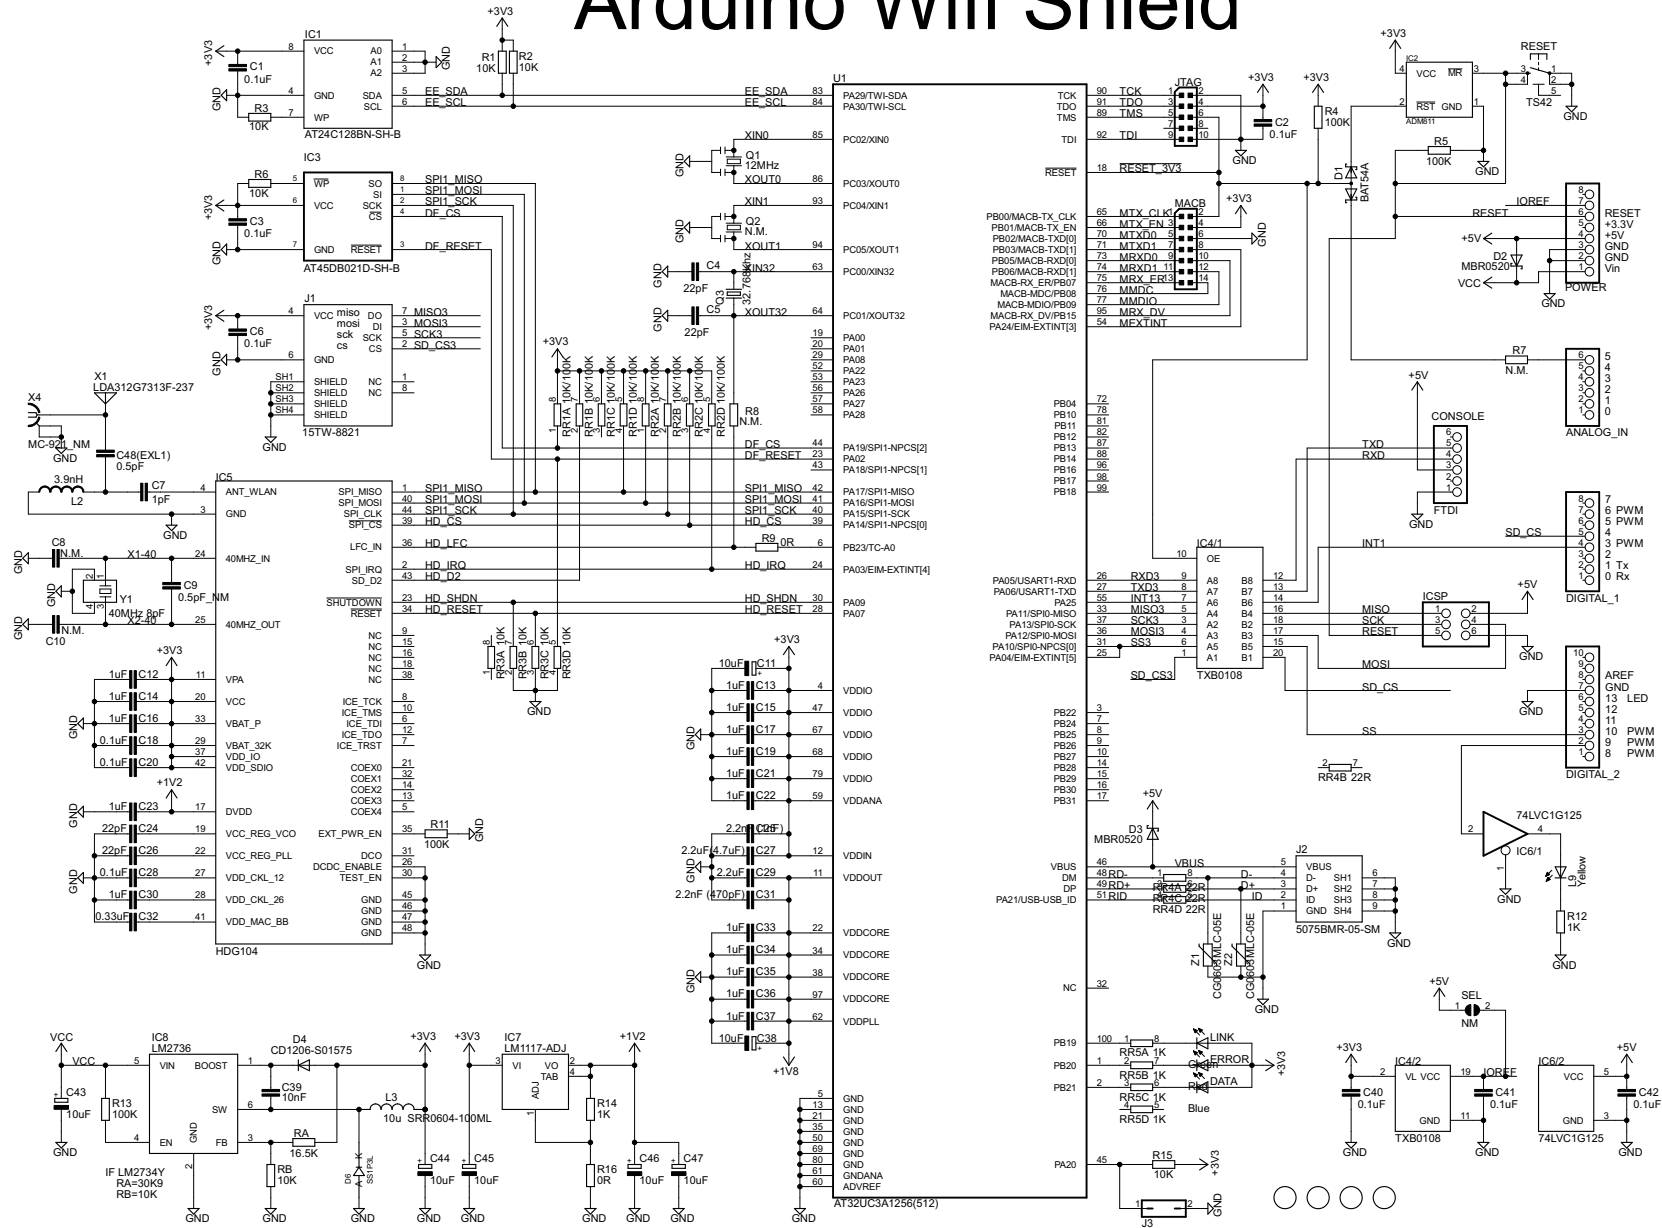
Arduino Wifi Shield

+3V3
IC1
8 VCC A0 1
A1 2
A2 3
GND
C1 0.1uF
GND
4 GND SDA 5 EE_SDA
SCL 6 EE_SCL
R3 10K 7 WP
AT24C128BN-SH-B
R1 10K R2 10K

IC3
R6 10K 5 WP SO 8 SPI1_MISO
SI 1 SPI1_MOSI
+3V3 6 VCC SCK 4 SPI1_SCK
CS 2 DF_CS
C3 0.1uF
GND 7 GND RESET 3 DF_RESET
AT45DB021D-SH-B

J1
+3V3 4 VCC miso DO 7 MISO3
mosi DI 3 MOSI3
sck SCK 5 SCK3
cs CS 2 SD_CS3
C6 0.1uF
GND 6 GND
SH1 SHIELD NC 1
SH2 SHIELD NC 8
SH3 SHIELD
SH4 SHIELD
GND 15TW-8821

X1 LDA312G7313F-237
X4
MC-921_NM
GND
C48(EXL1) 0.5pF
3.9nH L2
C7 1pF
IC5
4 ANT_WLAN
3 GND
GND
C8 N.M.
X1-40
24 40MHZ_IN
C9 0.5pF_NM
Y1 40MHz 8pF
X2-40
C10 N.M.
25 40MHZ_OUT
+3V3
1uF C12 11 VPA
1uF C14 20 VCC
1uF C16 33 VBAT_P
0.1uF C18 29 VBAT_32K
37 VDD_IO
0.1uF C20 42 VDD_SDIO
+1V2
1uF C23 17 DVDD
22pF C24 19 VCC_REG_VCO
22pF C26 22 VCC_REG_PLL
0.1uF C28 27 VDD_CKL_12
1uF C30 28 VDD_CKL_26
0.33uF C32 41 VDD_MAC_BB
HDG104
SPI_MISO 1 SPI1_MISO
SPI_MOSI 40 SPI1_MOSI
SPI_CLK 44 SPI1_SCK
SPI_CS 39 HD_CS
LFC_IN 36 HD_LFC
SPI_IRQ 2 HD_IRQ
SD_D2 43 HD_D2
SHUTDOWN 23 HD_SHDN
RESET 34 HD_RESET
NC 9
NC 15
NC 16
NC 18
NC 38
ICE_TCK 8
ICE_TMS 10
ICE_TDI 6
ICE_TDO 12
ICE_TRST 7
COEX0 21
COEX1 32
COEX2 14
COEX3 13
COEX4 5
EXT_PWR_EN 35
R11 100K
DCO 31
DCDC_ENABLE 26
TEST_EN 30
GND 45
GND 46
GND 47
GND 48
GND

+3V3
XIN0
Q1 12MHz
XOUT0
XIN1
Q2 N.M.
XOUT1
C4 22pF
XIN32
Q3 32.768khz
C5 22pF
XOUT32
+3V3
RR1A 10K/100K
RR1B 10K/100K
RR1C 10K/100K
RR1D 10K/100K
RR2A 10K/100K
RR2B 10K/100K
RR2C 10K/100K
RR2D 10K/100K
R8 N.M.
R9 0R
RR3A 10K
RR3B 10K
RR3C 10K
RR3D 10K
GND

U1
EE_SDA 83 PA29/TWI-SDA
EE_SCL 84 PA30/TWI-SCL
85 PC02/XIN0
86 PC03/XOUT0
93 PC04/XIN1
94 PC05/XOUT1
63 PC00/XIN32
64 PC01/XOUT32
19 PA00
20 PA01
29 PA08
52 PA22
53 PA23
26 PA26
54 PA27
58 PA28
DF_CS 44 PA19/SPI1-NPCS[2]
DF_RESET 23 PA02
43 PA18/SPI1-NPCS[1]
SPI1_MISO 42 PA17/SPI1-MISO
SPI1_MOSI 41 PA16/SPI1-MOSI
SPI1_SCK 40 PA15/SPI1-SCK
HD_CS 39 PA14/SPI1-NPCS[0]
6 PB23/TC-A0
HD_IRQ 24 PA03/EIM-EXTINT[4]
HD_SHDN 28 PA09
HD_RESET 28 PA07
+3V3
10uF C11
1uF C13 4 VDDIO
1uF C15 47 VDDIO
1uF C17 67 VDDIO
1uF C19 68 VDDIO
1uF C21 79 VDDIO
1uF C22 59 VDDANA
2.2nF C25 (470pF)
2.2uF (4.7uF) C27 12 VDDIN
2.2uF C29 11 VDDOUT
2.2nF (470pF) C31
1uF C33 22 VDDCORE
1uF C34 34 VDDCORE
1uF C35 38 VDDCORE
1uF C36 97 VDDCORE
1uF C37 62 VDDPLL
10uF C38
+1V8
5 GND
13 GND
21 GND
35 GND
50 GND
69 GND
80 GND
61 GNDANA
60 ADVREF
AT32UC3A1256(512)

TCK 90 TCK
TDO 91 TDO
TMS 89 TMS
TDI 92 TDI
RESET 18 RESET_3V3
PB00/MACB-TX_CLK 65 MTX_CLK
PB01/MACB-TX_EN 66 MTX_EN
PB02/MACB-TXD[0] 70 MTXD0
PB03/MACB-TXD[1] 71 MTXD1
PB05/MACB-RXD[0] 73 MRXD0
PB06/MACB-RXD[1] 74 MRXD1
MACB-RX_ER/PB07 75 MRX_ER
MACB-MDC/PB08 76 MMDC
MACB-MDIO/PB09 77 MMDIO
MACB-RX_DV/PB15 95 MRX_DV
PA24/EIM-EXTINT[3] 54 MEXTINT
PB04 72
PB10 78
PB11 82
PB12 87
PB13 88
PB14 96
PB16 98
PB17 98
PB18 99
PA05/USART1-RXD 26 RXD3
PA06/USART1-TXD 27 TXD3
PA25 55 INT13
PA11/SPI0-MISO 33 MISO3
PA13/SPI0-SCK 37 SCK3
PA12/SPI0-MOSI 36 MOSI3
PA10/SPI0-NPCS[0] 31 SS3
PA04/EIM-EXTINT[5] 25
SD_CS3
PB22 3
PB24 7
PB25 8
PB26 9
PB27 10
PB28 14
PB29 15
PB30 16
PB31 17
VBUS 46 VBUS
DM 48 RD-
DP 49 RD+
PA21/USB-USB_ID 51 RID
NC 32
PB19 100
PB20 1
PB21 2
PA20 45

JTAG
+3V3
C2 0.1uF
GND
MACB
+3V3
GND
+3V3
R4 100K
D1 BAT54A
IC2
4 VCC MR 3
2 RST GND 1
ADM811
RESET
TS42
GND
R5 100K
GND
IOREF
RESET
POWER
8 7 6 5 4 3 2 1
RESET
+3.3V
+5V
GND
GND
Vin
+5V
D2 MBR0520
VCC
GND
R7 N.M.
ANALOG_IN
6 5 4 3 2 1
5 4 3 2 1 0
+5V
CONSOLE
TXD
RXD
6 5 4 3 2 1
FTDI
GND
DIGITAL_1
8 7 6 5 4 3 2 1
7
6 PWM
5 PWM
4
3 PWM
2
1 Tx
0 Rx
SD_CS
INT1
IC4/1
10 OE
9 A8 B8 12
8 A7 B7 13
7 A6 B6 14
6 A5 B4 16
5 A4 B4 16
4 A3 B3 17
3 A2 B5 15
1 A1 B1 20
TXB0108
+5V
ICSP
MISO
SCK
RESET
1 2
3 4
5 6
GND
MOSI
SD_CS
SS
DIGITAL_2
10 9 8 7 6 5 4 3 2 1
AREF
GND
13 LED
12
11
10 PWM
9 PWM
8 PWM
GND
RR4B 22R
74LVC1G125
IC6/1
GND
L9 Yellow
R12 1K
GND
+5V
D3 MBR0520
VBUS
RR4A 22R
RR4C 22R
RR4D 22R
D-
D+
ID
J2
5 VBUS
4 D- SH1 6
3 D+ SH2 7
2 ID SH3 8
1 GND SH4 9
5075BMR-05-SM
GND
Z1 CG0603MLC-05E
Z2 CG0603MLC-05E
GND
RR5A 1K LINK
RR5B 1K Green ERROR
RR5C 1K Red DATA
RR5D 1K
Blue
+3V3
R15 10K
+3V3
J3
GND
+5V
SEL
NM
+3V3
IC4/2
C40 0.1uF
VL VCC 19
IOREF
C41 0.1uF
GND 11
TXB0108
GND
GND
+5V
IC6/2
VCC 5
C42 0.1uF
GND 3
74LVC1G125
GND

VCC
IC8 LM2736
VCC 5 VIN BOOST 1
C43 10uF
R13 100K
6 SW
4 EN GND FB 3
2
GND
IF LM2734Y
RA=30K9
RB=10K
D4 CD1206-S01575
C39 10nF
L3 10u SRR0604-100ML
RA 16.5K
RB 10K
D6 SS13L
+3V3
C44 10uF
+3V3
C45 10uF
IC7 LM1117-ADJ
3 VI VO 2
TAB 4
ADJ
R14 1K
R16 0R
+1V2
C46 10uF
C47 10uF
GND